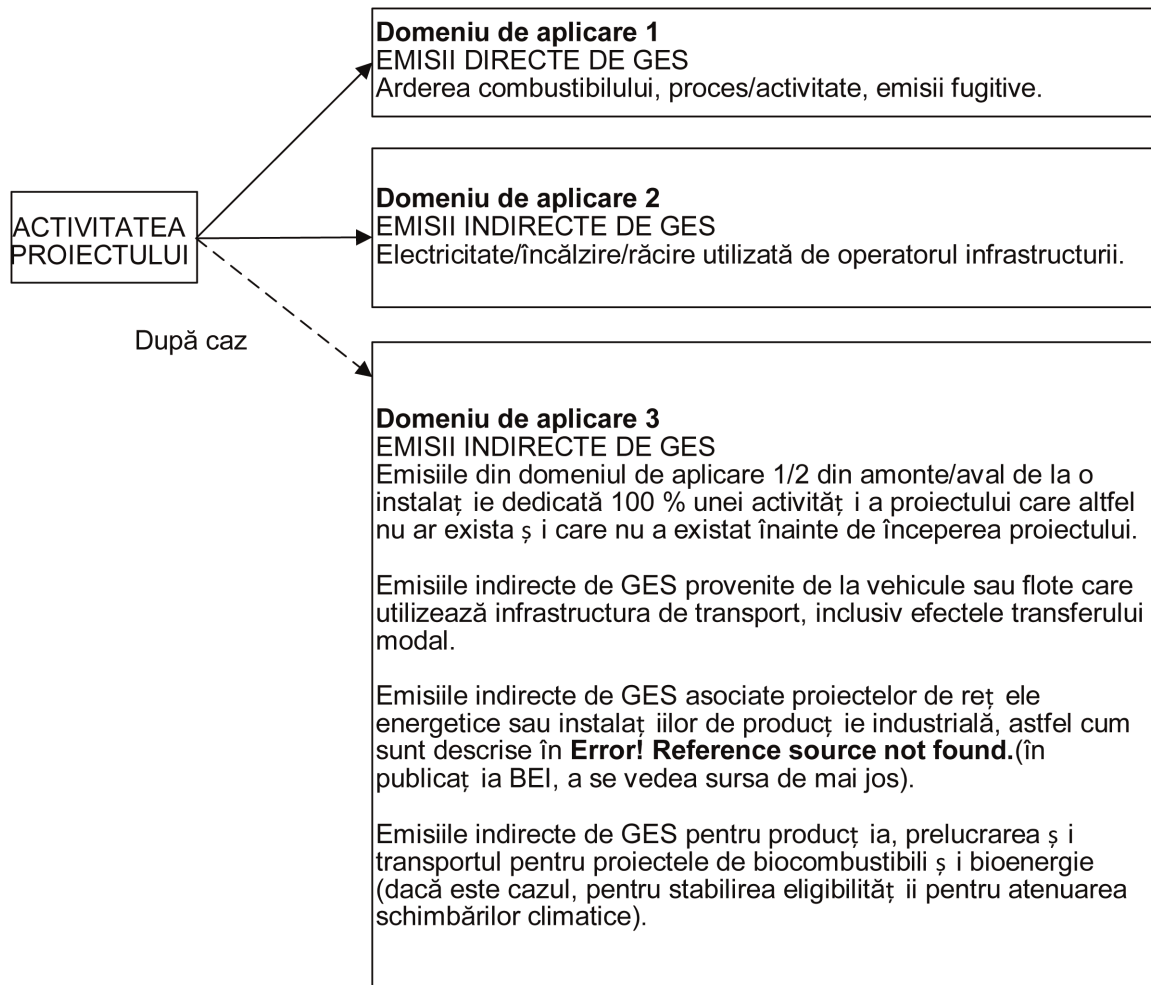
ACTIVITATEA PROIECTULUI

Domeniu de aplicare 1
EMISII DIRECTE DE GES
Arderea combustibilului, proces/activitate, emisii fugitive.

Domeniu de aplicare 2
EMISII INDIRECTE DE GES
Electricitate/încălzire/răcire utilizată de operatorul infrastructurii.

După caz

Domeniu de aplicare 3
EMISII INDIRECTE DE GES
Emisiile din domeniul de aplicare 1/2 din amonte/aval de la o instalaț ie dedicată 100 % unei activităț i a proiectului care altfel nu ar exista ș i care nu a existat înainte de începerea proiectului.

Emisiile indirecte de GES provenite de la vehicule sau flote care utilizează infrastructura de transport, inclusiv efectele transferului modal.

Emisiile indirecte de GES asociate proiectelor de reț ele energetice sau instalaț iilor de producț ie industrială, astfel cum sunt descrise în **Error! Reference source not found.**(în publicaț ia BEI, a se vedea sursa de mai jos).

Emisiile indirecte de GES pentru producț ia, prelucrarea ș i transportul pentru proiectele de biocombustibili ș i bioenergie (dacă este cazul, pentru stabilirea eligibilităț ii pentru atenuarea schimbărilor climatice).